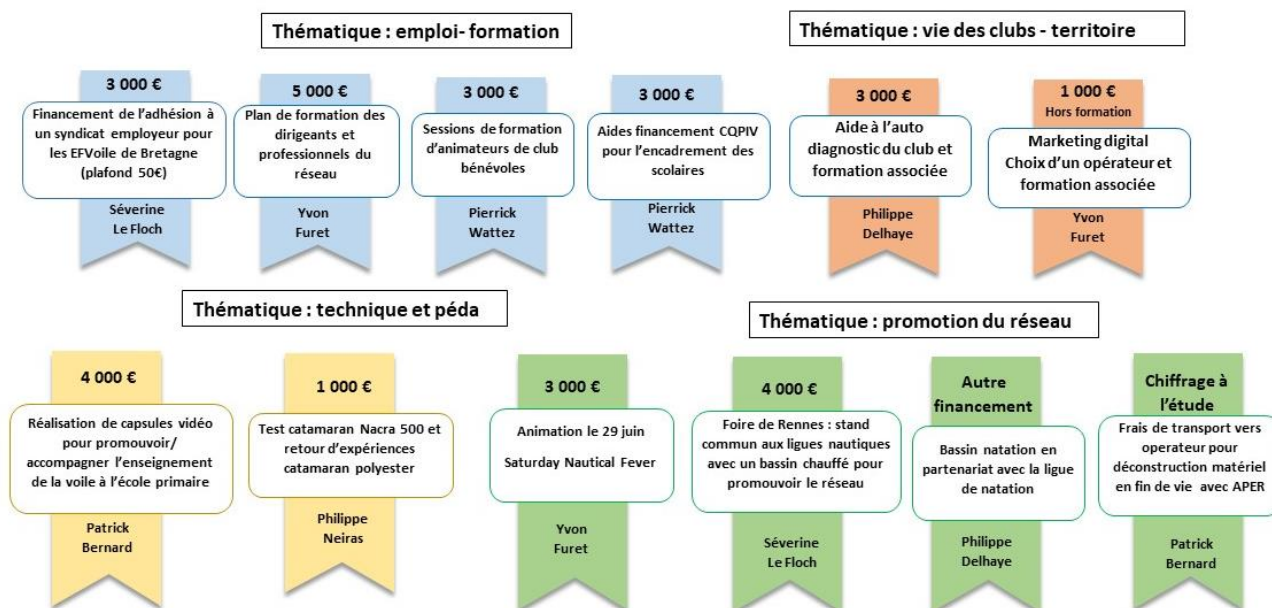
Thématique : emploi- formation

3 000 €
Financement de l'adhésion à un syndicat employeur pour les EFVoile de Bretagne (plafond 50€)
Séverine Le Floch

5 000 €
Plan de formation des dirigeants et professionnels du réseau
Yvon Furet

3 000 €
Sessions de formation d'animateurs de club bénévoles
Pierrick Wattez

3 000 €
Aides financement CQPIV pour l'encadrement des scolaires
Pierrick Wattez

Thématique : vie des clubs - territoire

3 000 €
Aide à l'auto diagnostic du club et formation associée
Philippe Delhaye

1 000 €
Hors formation
Marketing digital
Choix d'un opérateur et formation associée
Yvon Furet

Thématique : technique et péda

4 000 €
Réalisation de capsules vidéo pour promouvoir/ accompagner l'enseignement de la voile à l'école primaire
Patrick Bernard

1 000 €
Test catamaran Nacra 500 et retour d'expériences catamaran polyester
Philippe Neiras

Thématique : promotion du réseau

3 000 €
Animation le 29 juin
Saturday Nautical Fever
Yvon Furet

4 000 €
Foire de Rennes : stand commun aux ligues nautiques avec un bassin chauffé pour promouvoir le réseau
Séverine Le Floch

Autre financement
Bassin natation en partenariat avec la ligue de natation
Philippe Delhaye

Chiffrage à l'étude
Frais de transport vers operateur pour déconstruction matériel en fin de vie avec APER
Patrick Bernard